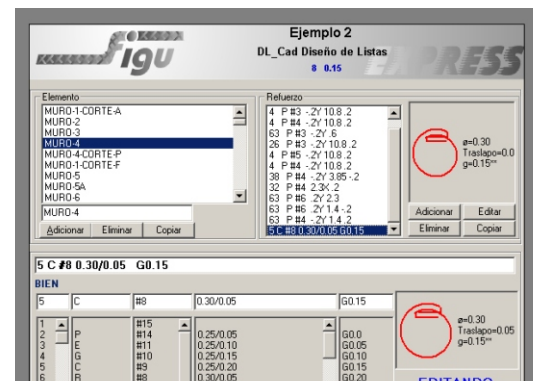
Figu

Ejemplo 2
DL_Cad Diseño de Listas
8 0.15

EXPRESS

Elemento
MURO-1-CORTE-A
MURO-2
MURO-3
MURO-4
MURO-4-CORTE-P
MURO-1-CORTE-F
MURO-5
MURO-5A
MURO-6
MURO-4
Adicionar Eliminar Copiar

Refuerzo
4 P #3 -2Y 10.8 .2
4 P #4 -2Y 10.8 .2
63 P #3 -2Y .6
26 P #3 -2Y 10.8 .2
4 P #5 -2Y 10.8 .2
4 P #4 -2Y 10.8 .2
38 P #4 -2Y 3.85 -.2
32 P #4 2.3X .2
63 P #6 .2Y 2.3
63 P #6 .2Y 1.4 -.2
63 P #4 -2Y 1.4 .2
5 C #8 0.30/0.05 G0.15

ø=0.30
Traslapo=0.0
g=0.15

Adicionar Editar
Eliminar Copiar

5 C #8 0.30/0.05 G0.15
BIEN

| 5 | C | #8 | 0.30/0.05 | G0.15 |
|---|---|---|---|---|
| 1 | P | #15 | 0.25/0.05 | G0.0 |
| 2 | E | #14 | 0.25/0.10 | G0.05 |
| 3 | G | #11 | 0.25/0.15 | G0.10 |
| 4 | C | #10 | 0.25/0.20 | G0.15 |
| 5 | R | #9 | 0.30/0.05 | G0.20 |
| 6 | | #8 | | |

ø=0.30
Traslapo=0.05
g=0.15

EDITANDO